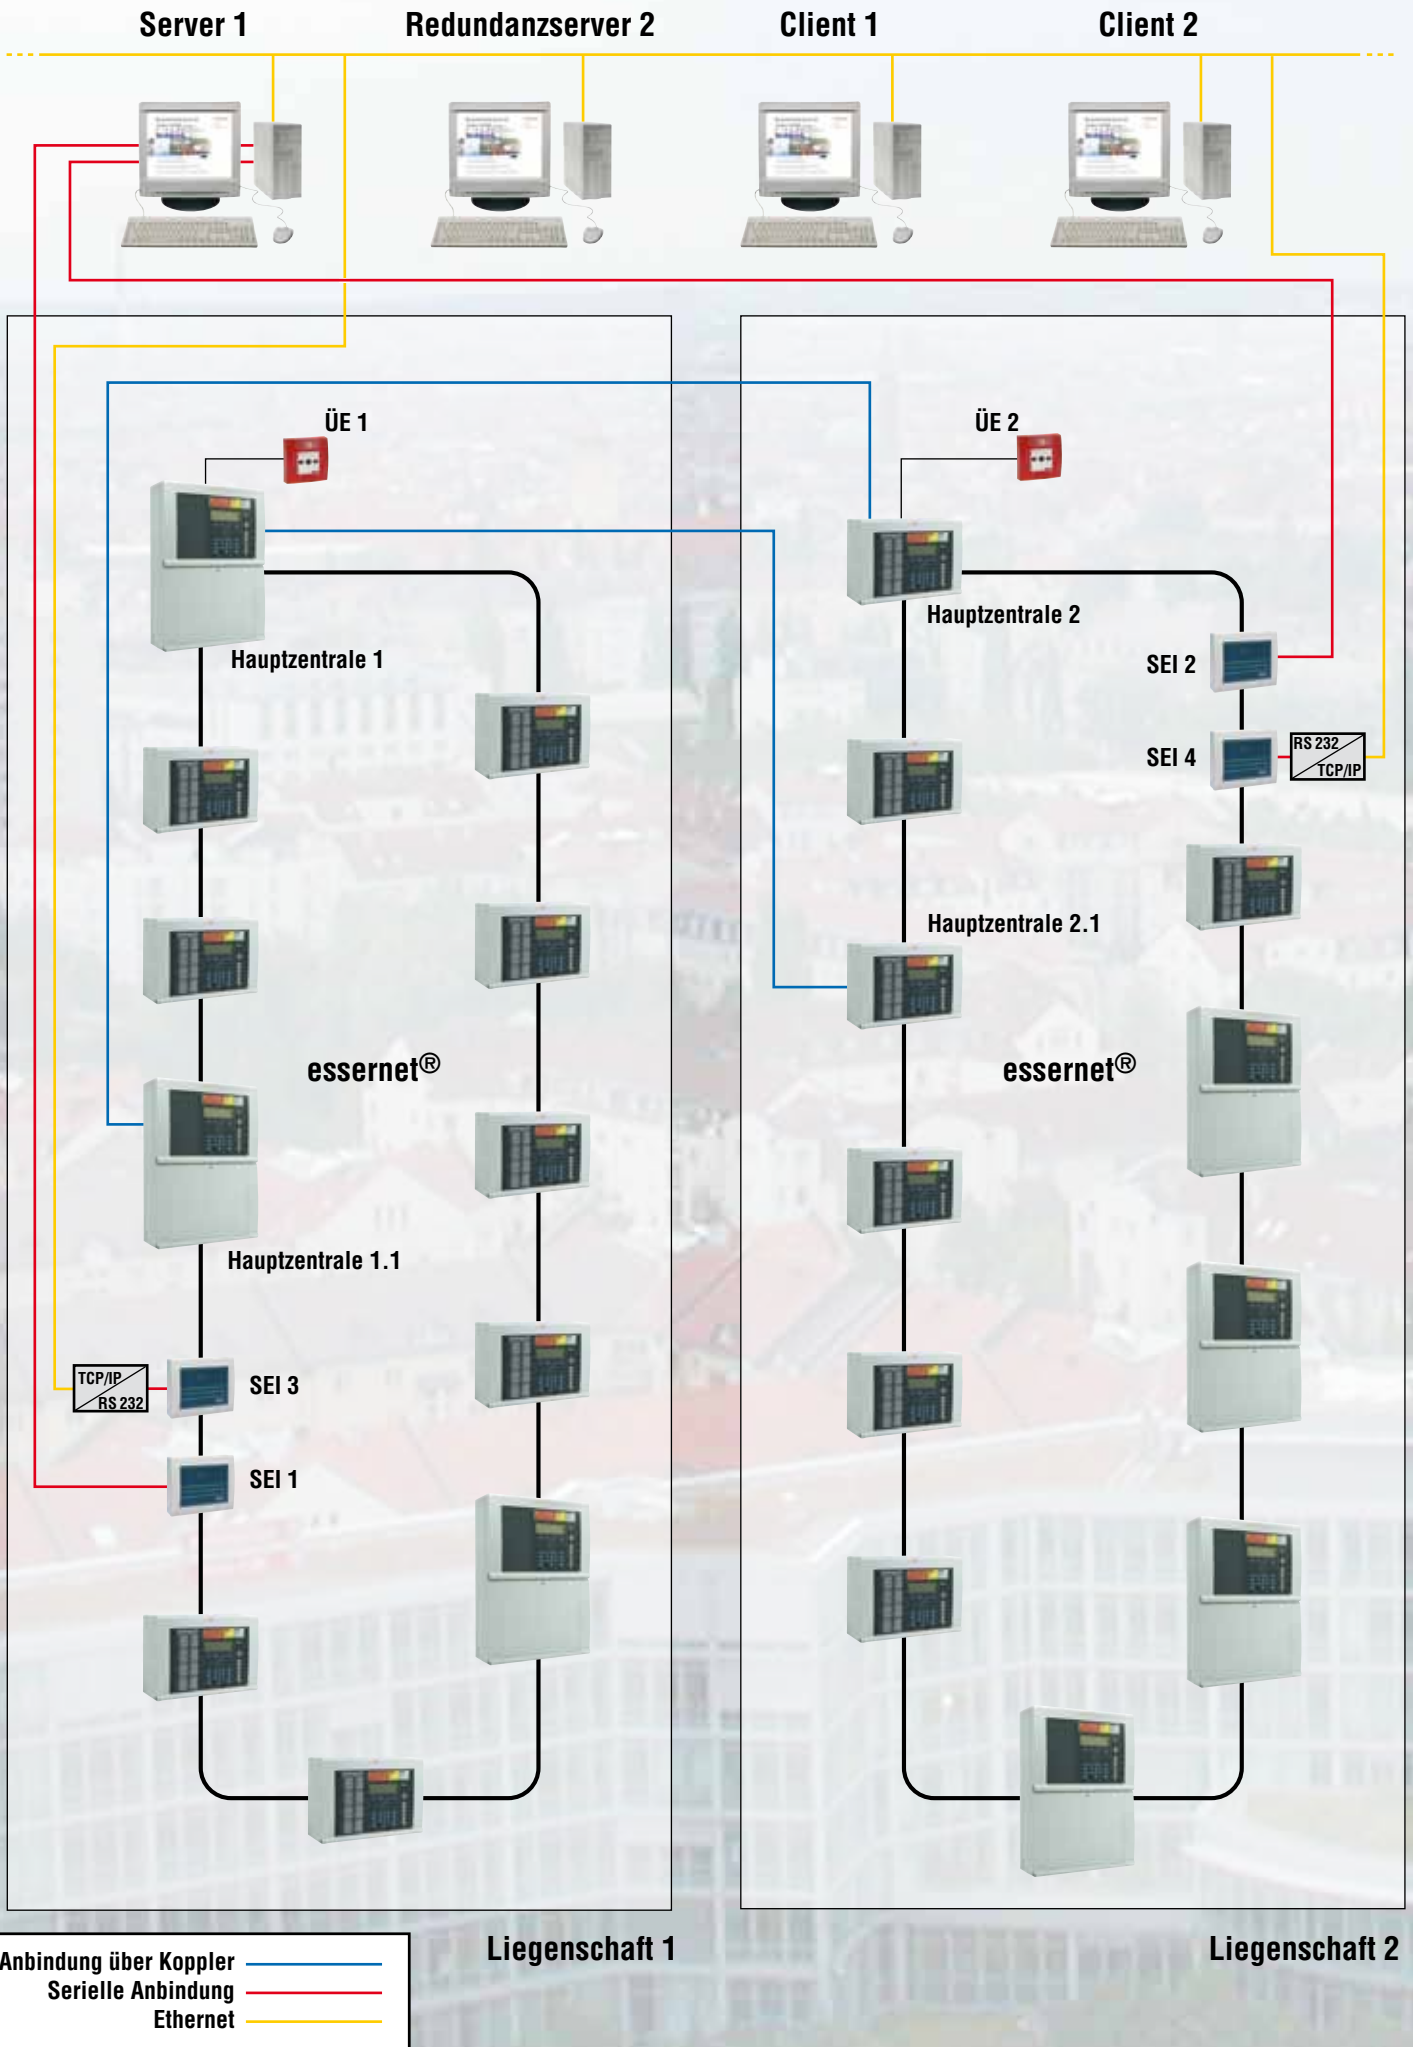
Server 1
Redundanzserver 2
Client 1
Client 2

ÜE 1
Hauptzentrale 1
essernet®
Hauptzentrale 1.1
TCP/IP
RS 232
SEI 3
SEI 1

ÜE 2
Hauptzentrale 2
SEI 2
SEI 4
RS 232
TCP/IP
Hauptzentrale 2.1
essernet®

Anbindung über Koppler
Serielle Anbindung
Ethernet

Liegenschaft 1
Liegenschaft 2